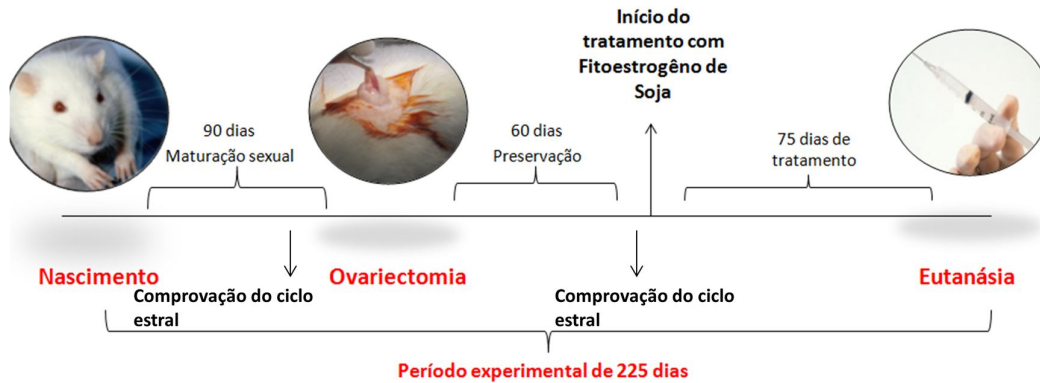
Início do tratamento com Fitoestrogêno de Soja

90 dias
Maturação sexual

60 dias
Preservação

75 dias de tratamento

Nascimento

Ovariectomia

Eutanásia

Comprovação do ciclo estral

Comprovação do ciclo estral

Período experimental de 225 dias